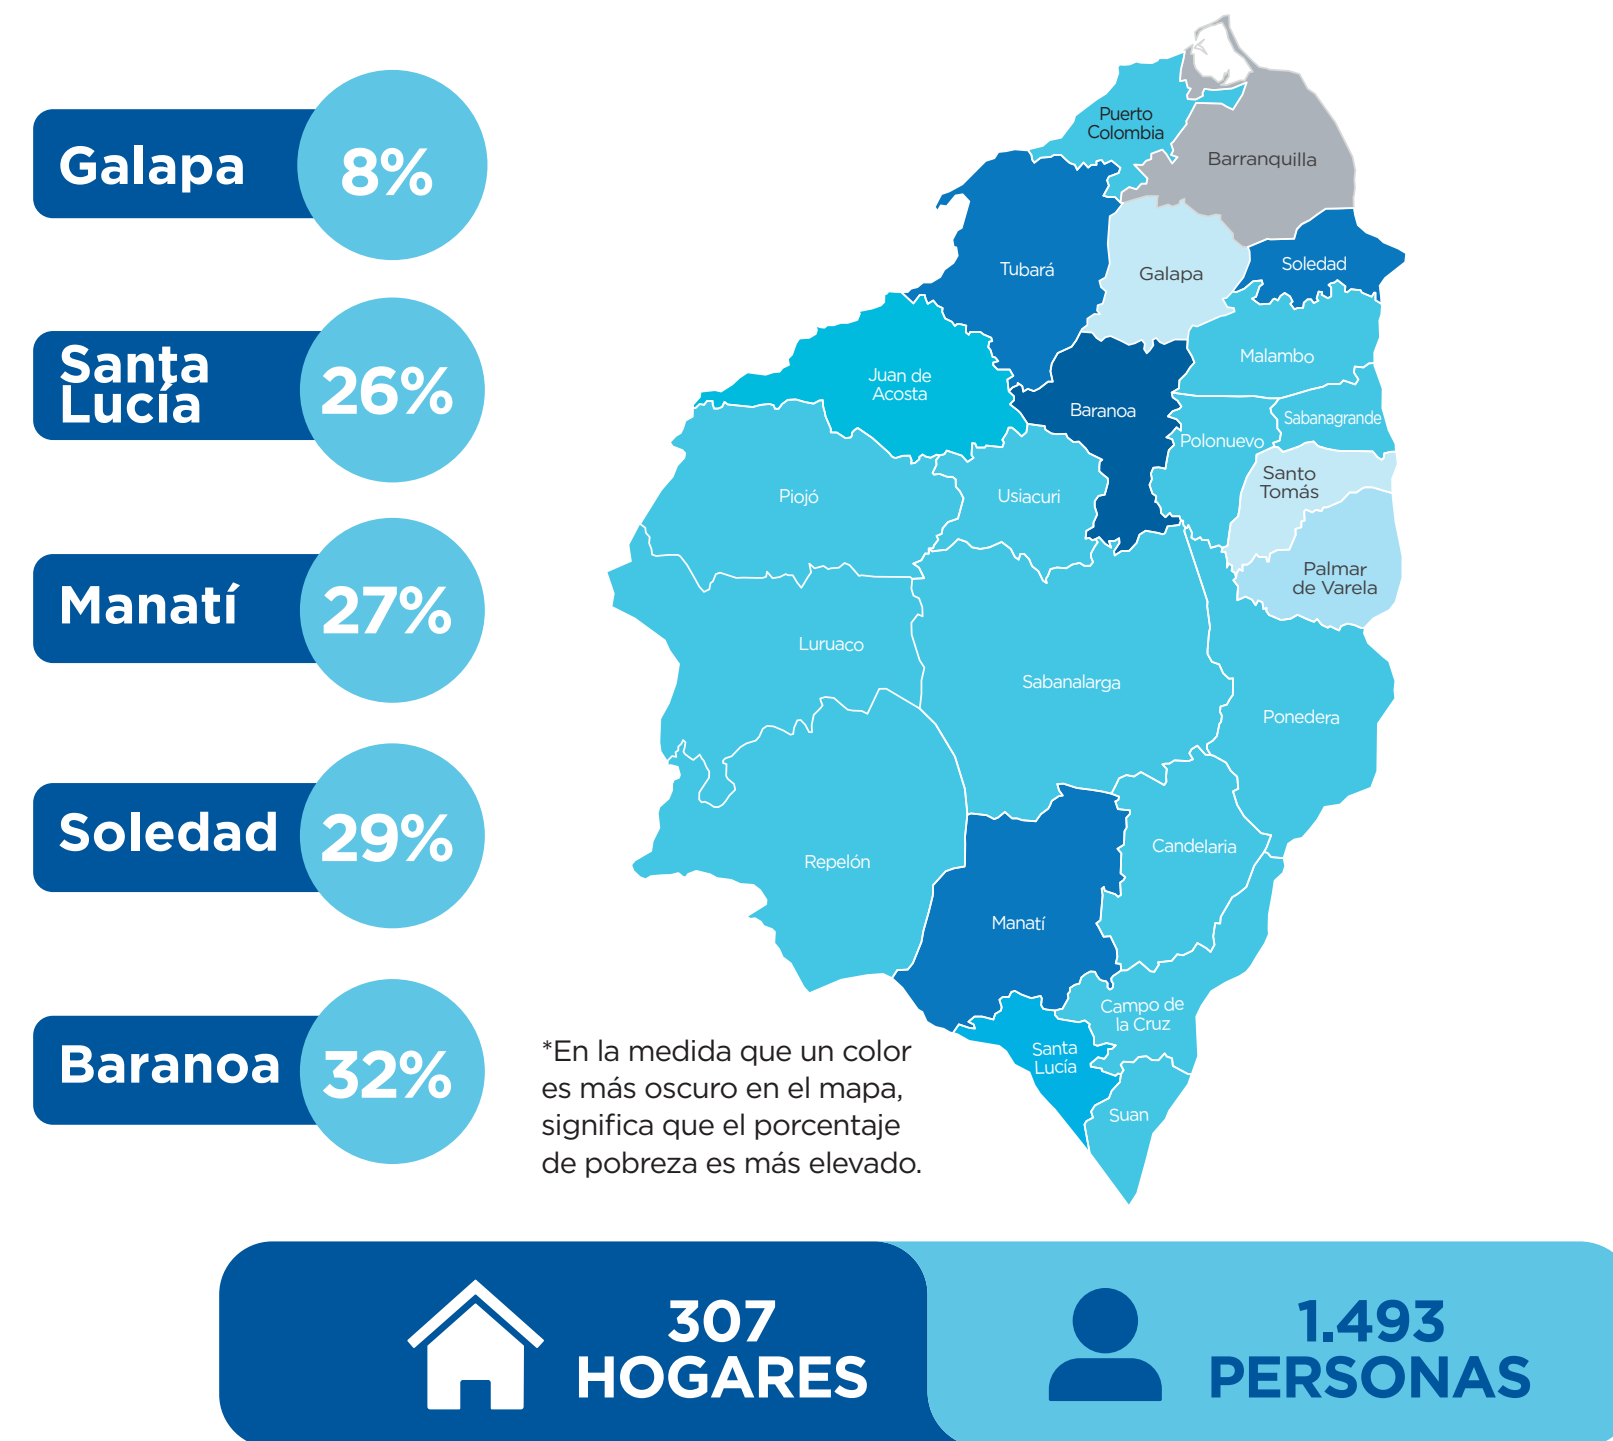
Galapa 8%

Santa Lucía 26%

Manatí 27%

Soledad 29%

Baranoa 32%

Puerto Colombia
Barranquilla
Tubará
Galapa
Soledad
Juan de Acosta
Malambo
Baranoa
Sabanagrande
Polonuevo
Santo Tomás
Piojó
Usiacuri
Palmar de Varela
Luruaco
Sabanalarga
Ponedera
Repelón
Candelaria
Manatí
Campo de la Cruz
Santa Lucía
Suan

*En la medida que un color es más oscuro en el mapa, significa que el porcentaje de pobreza es más elevado.

307 HOGARES

1.493 PERSONAS